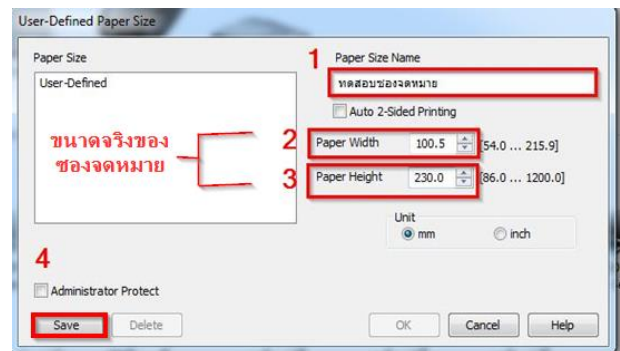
User-Defined Paper Size

Paper Size

User-Defined

ขนาดจริงของ
ซองจดหมาย

1 Paper Size Name

ทดสอบซองจดหมาย

Auto 2-Sided Printing

2 Paper Width 100.5 [54.0 ... 215.9]

3 Paper Height 230.0 [86.0 ... 1200.0]

Unit

mm inch

4

Administrator Protect

Save Delete OK Cancel Help